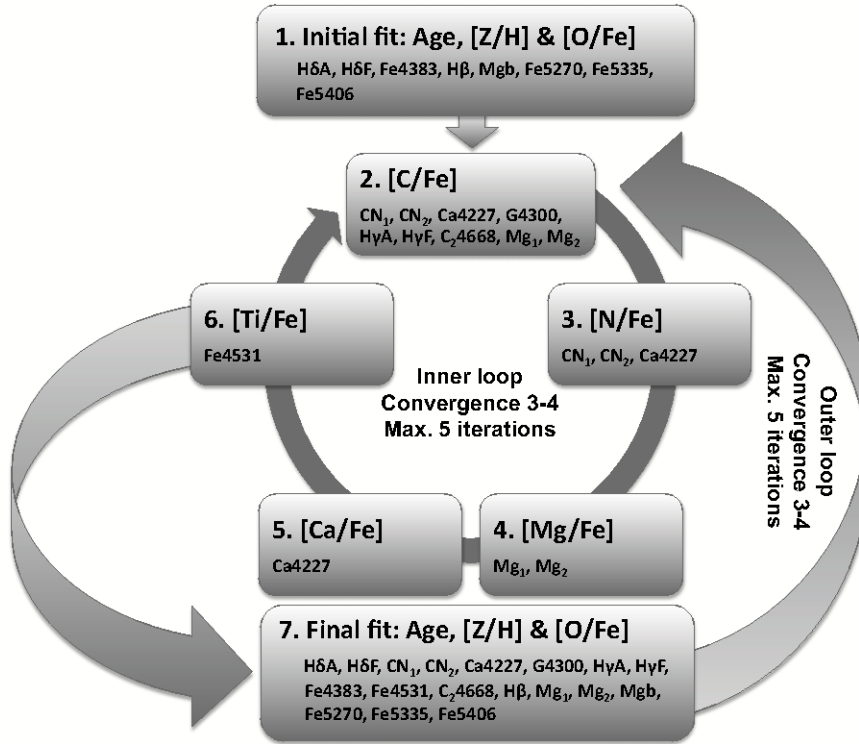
1. Initial fit: Age, [Z/H] & [O/Fe]
HδA, HδF, Fe4383, Hβ, Mgb, Fe5270, Fe5335, Fe5406

2. [C/Fe]
$CN_1$, $CN_2$, Ca4227, G4300, HγA, HγF, $C_2$4668, $Mg_1$, $Mg_2$

3. [N/Fe]
$CN_1$, $CN_2$, Ca4227

6. [Ti/Fe]
Fe4531

Inner loop
Convergence 3-4
Max. 5 iterations

Outer loop
Convergence 3-4
Max. 5 iterations

5. [Ca/Fe]
Ca4227

4. [Mg/Fe]
$Mg_1$, $Mg_2$

7. Final fit: Age, [Z/H] & [O/Fe]
HδA, HδF, $CN_1$, $CN_2$, Ca4227, G4300, HγA, HγF, Fe4383, Fe4531, $C_2$4668, Hβ, $Mg_1$, $Mg_2$, Mgb, Fe5270, Fe5335, Fe5406